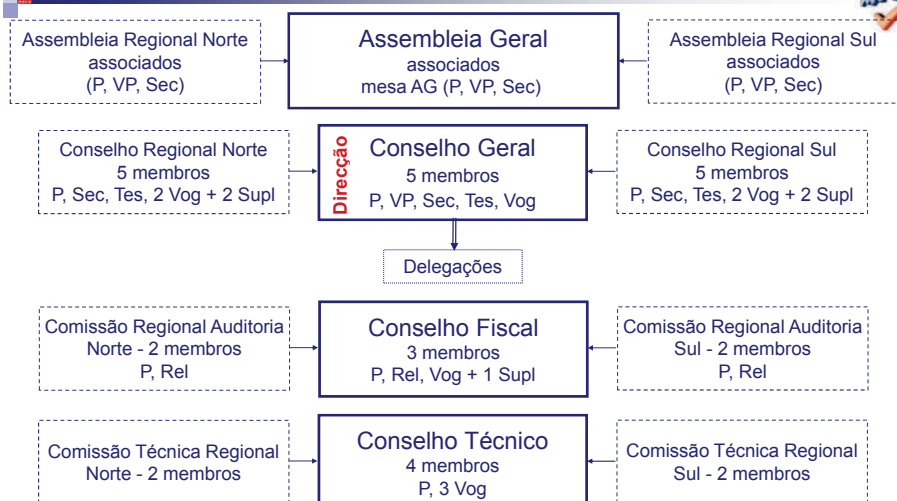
Assembleia Regional Norte
associados
(P, VP, Sec)

Assembleia Geral
associados
mesa AG (P, VP, Sec)

Assembleia Regional Sul
associados
(P, VP, Sec)

Conselho Regional Norte
5 membros
P, Sec, Tes, 2 Vog + 2 Supl

Direcção

Conselho Geral
5 membros
P, VP, Sec, Tes, Vog

Conselho Regional Sul
5 membros
P, Sec, Tes, 2 Vog + 2 Supl

Delegações

Comissão Regional Auditoria
Norte - 2 membros
P, Rel

Conselho Fiscal
3 membros
P, Rel, Vog + 1 Supl

Comissão Regional Auditoria
Sul - 2 membros
P, Rel

Comissão Técnica Regional
Norte - 2 membros

Conselho Técnico
4 membros
P, 3 Vog

Comissão Técnica Regional
Sul - 2 membros